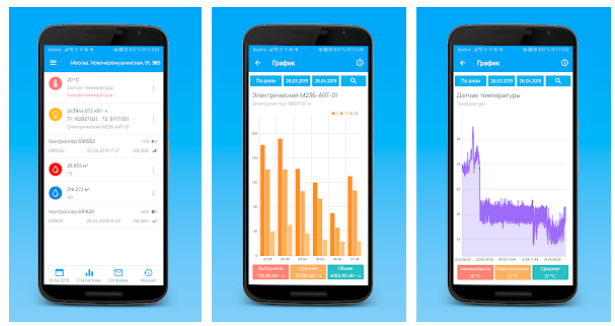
Москва, Новочеремушкинская, 61, 98

20°C
Датчик температуры
Низкая температура

24364.072 кВт·ч
Т1: 16397.021 , Т2: 8117.030
Электрический М236-АRT-01

Контроллер 690562
690562 20.04.2019 17:27

39.65 м³
ГВ

218.272 м³
ХВ

Контроллер 690628
690628 20.04.2019 18:15

20.04.2019 Статистика Отправка Журнал

График

По дням 29.03.2019 28.04.2019

Электрический М236-АRT-01
Электроэнергия, 1000536 ч

Выбранное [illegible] Среднее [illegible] Общее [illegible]

График

По дням 28.03.2019 28.04.2019

Датчик температуры
Температура

Минимальное 8°C Максимальное 24°C Среднее 27°C